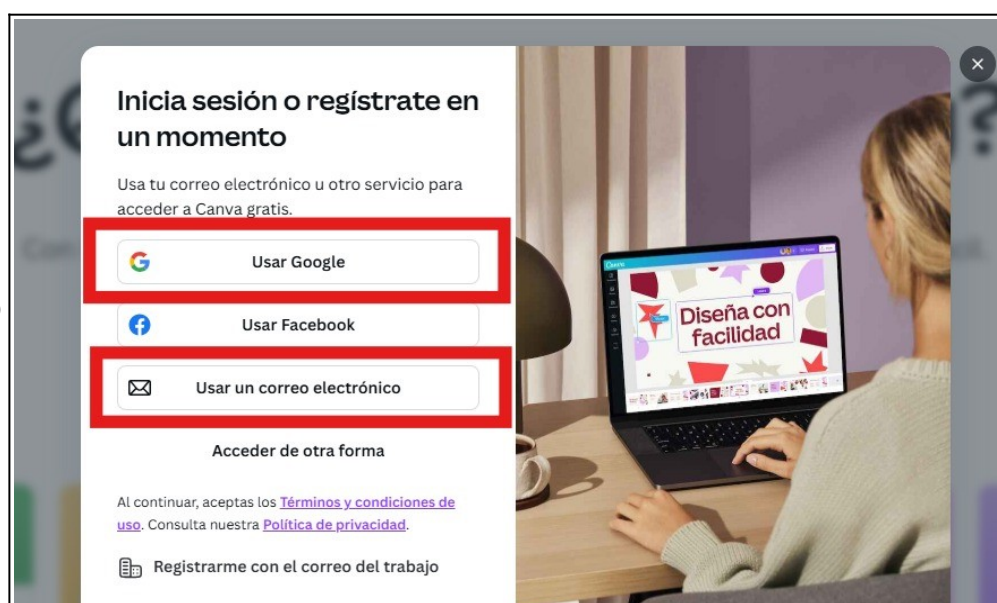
Inicia sesión o regístrate en un momento

Usa tu correo electrónico u otro servicio para acceder a Canva gratis.

Usar Google

Usar Facebook

Usar un correo electrónico

Acceder de otra forma

Al continuar, aceptas los Términos y condiciones de uso. Consulta nuestra Política de privacidad.

Registrarme con el correo del trabajo

Diseña con facilidad